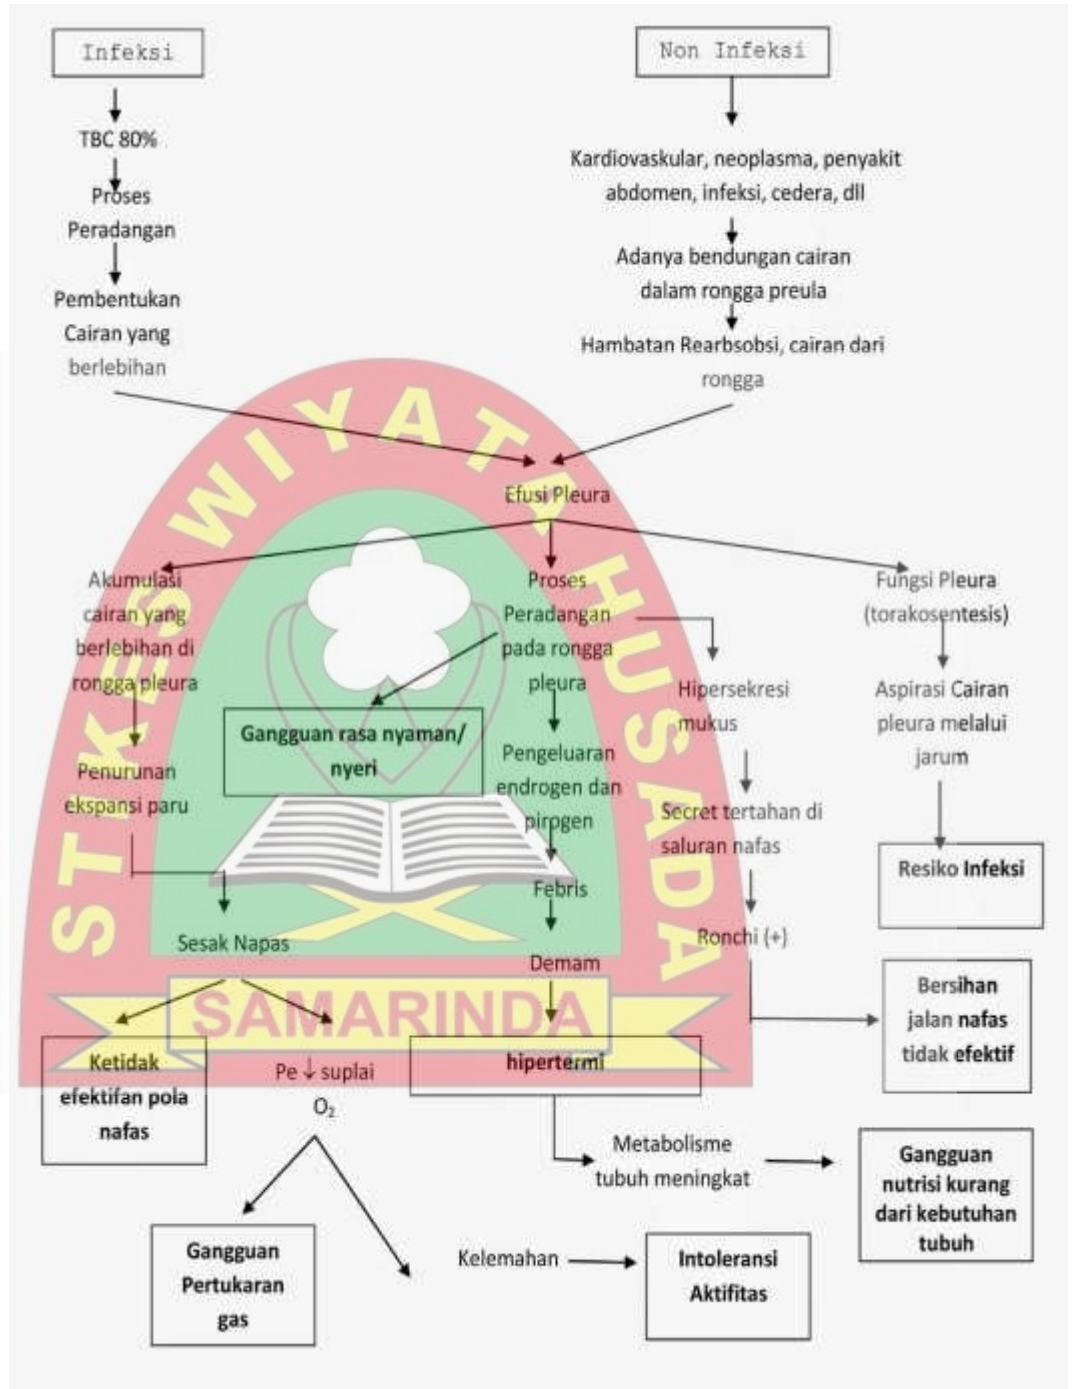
Infeksi

TBC 80%

Proses Peradangan

Pembentukan Cairan yang berlebihan

Non Infeksi

Kardiovaskular, neoplasma, penyakit abdomen, infeksi, cedera, dll

Adanya bendungan cairan dalam rongga preula

Hambatan Rearbsobsi, cairan dari rongga

Efusi Pleura

Akumulasi cairan yang berlebihan di rongga pleura

Penurunan ekspansi paru

Proses Peradangan pada rongga pleura

Gangguan rasa nyaman/ nyeri

Pengeluaran endrogen dan pirogen

Febris

Demam

Hipersekresi mukus

Secret tertahan di saluran nafas

Ronchi (+)

Fungsi Pleura (torakosentesis)

Aspirasi Cairan pleura melalui jarum

Resiko Infeksi

Sesak Napas

Bersihan jalan nafas tidak efektif

Ketidak efektifan pola nafas

Pe ↓ suplai $O_2$

hipertermi

Metabolisme tubuh meningkat

Gangguan nutrisi kurang dari kebutuhan tubuh

Gangguan Pertukaran gas

Kelemahan

Intoleransi Aktifitas

STIKES WIYATA HUSADA SAMARINDA